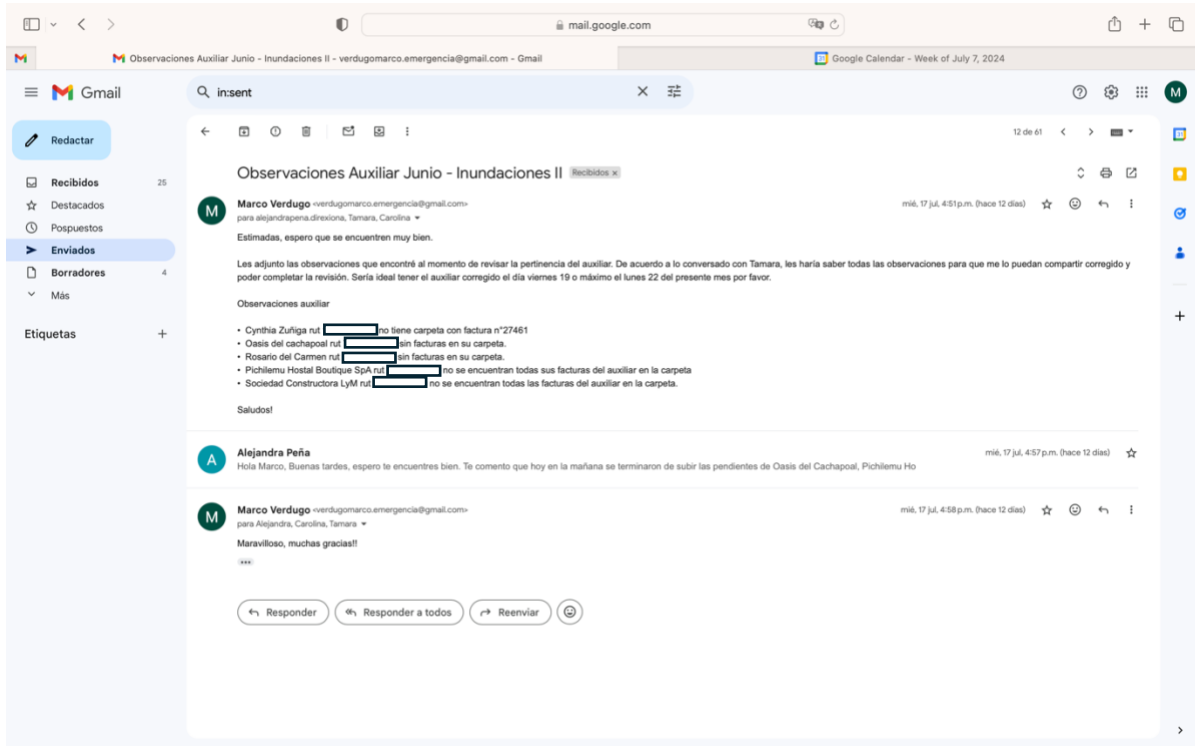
mail.google.com

Observaciones Auxiliar Junio - Inundaciones II - verdugomarco.emergencia@gmail.com - Gmail

Google Calendar - Week of July 7, 2024

Gmail

in:sent

Redactar

Recibidos 25
Destacados
Pospuestos
Enviados
Borradores 4
Más

Etiquetas +

12 de 61

Observaciones Auxiliar Junio - Inundaciones II Recibidos ×

Marco Verdugo <verdugomarco.emergencia@gmail.com>
para alejandrapena.direxiona, Tamara, Carolina
mié, 17 jul, 4:51 p.m. (hace 12 días)

Estimadas, espero que se encuentren muy bien.

Les adjunto las observaciones que encontré al momento de revisar la pertinencia del auxiliar. De acuerdo a lo conversado con Tamara, les haría saber todas las observaciones para que me lo puedan compartir corregido y poder completar la revisión. Sería ideal tener el auxiliar corregido el día viernes 19 o máximo el lunes 22 del presente mes por favor.

Observaciones auxiliar

• Cynthia Zuñiga rut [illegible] no tiene carpeta con factura n°27461
• Oasis del cachapoal rut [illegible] sin facturas en su carpeta.
• Rosario del Carmen rut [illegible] sin facturas en su carpeta.
• Pichilemu Hostal Boutique SpA rut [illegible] no se encuentran todas sus facturas del auxiliar en la carpeta
• Sociedad Constructora LyM rut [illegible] no se encuentran todas las facturas del auxiliar en la carpeta.

Saludos!

Alejandra Peña
Hola Marco, Buenas tardes, espero te encuentres bien. Te comento que hoy en la mañana se terminaron de subir las pendientes de Oasis del Cachapoal, Pichilemu Ho
mié, 17 jul, 4:57 p.m. (hace 12 días)

Marco Verdugo <verdugomarco.emergencia@gmail.com>
para Alejandra, Carolina, Tamara
mié, 17 jul, 4:58 p.m. (hace 12 días)

Maravilloso, muchas gracias!!

Responder
Responder a todos
Reenviar